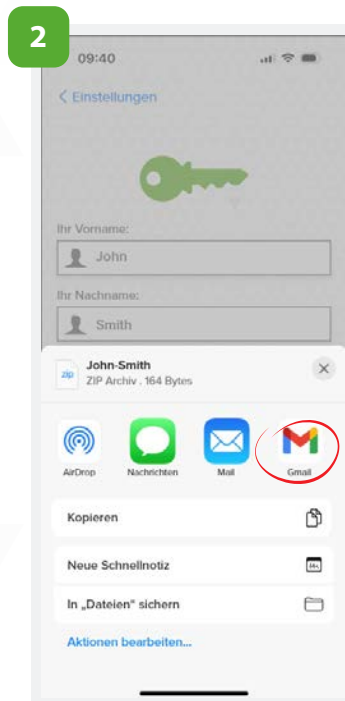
2

09:40

< Einstellungen

Ihr Vorname:

John

Ihr Nachname:

Smith

zip John-Smith
ZIP Archiv . 164 Bytes

AirDrop
Nachrichten
Mail
Gmail

Kopieren

Neue Schnellnotiz

In „Dateien" sichern

Aktionen bearbeiten...